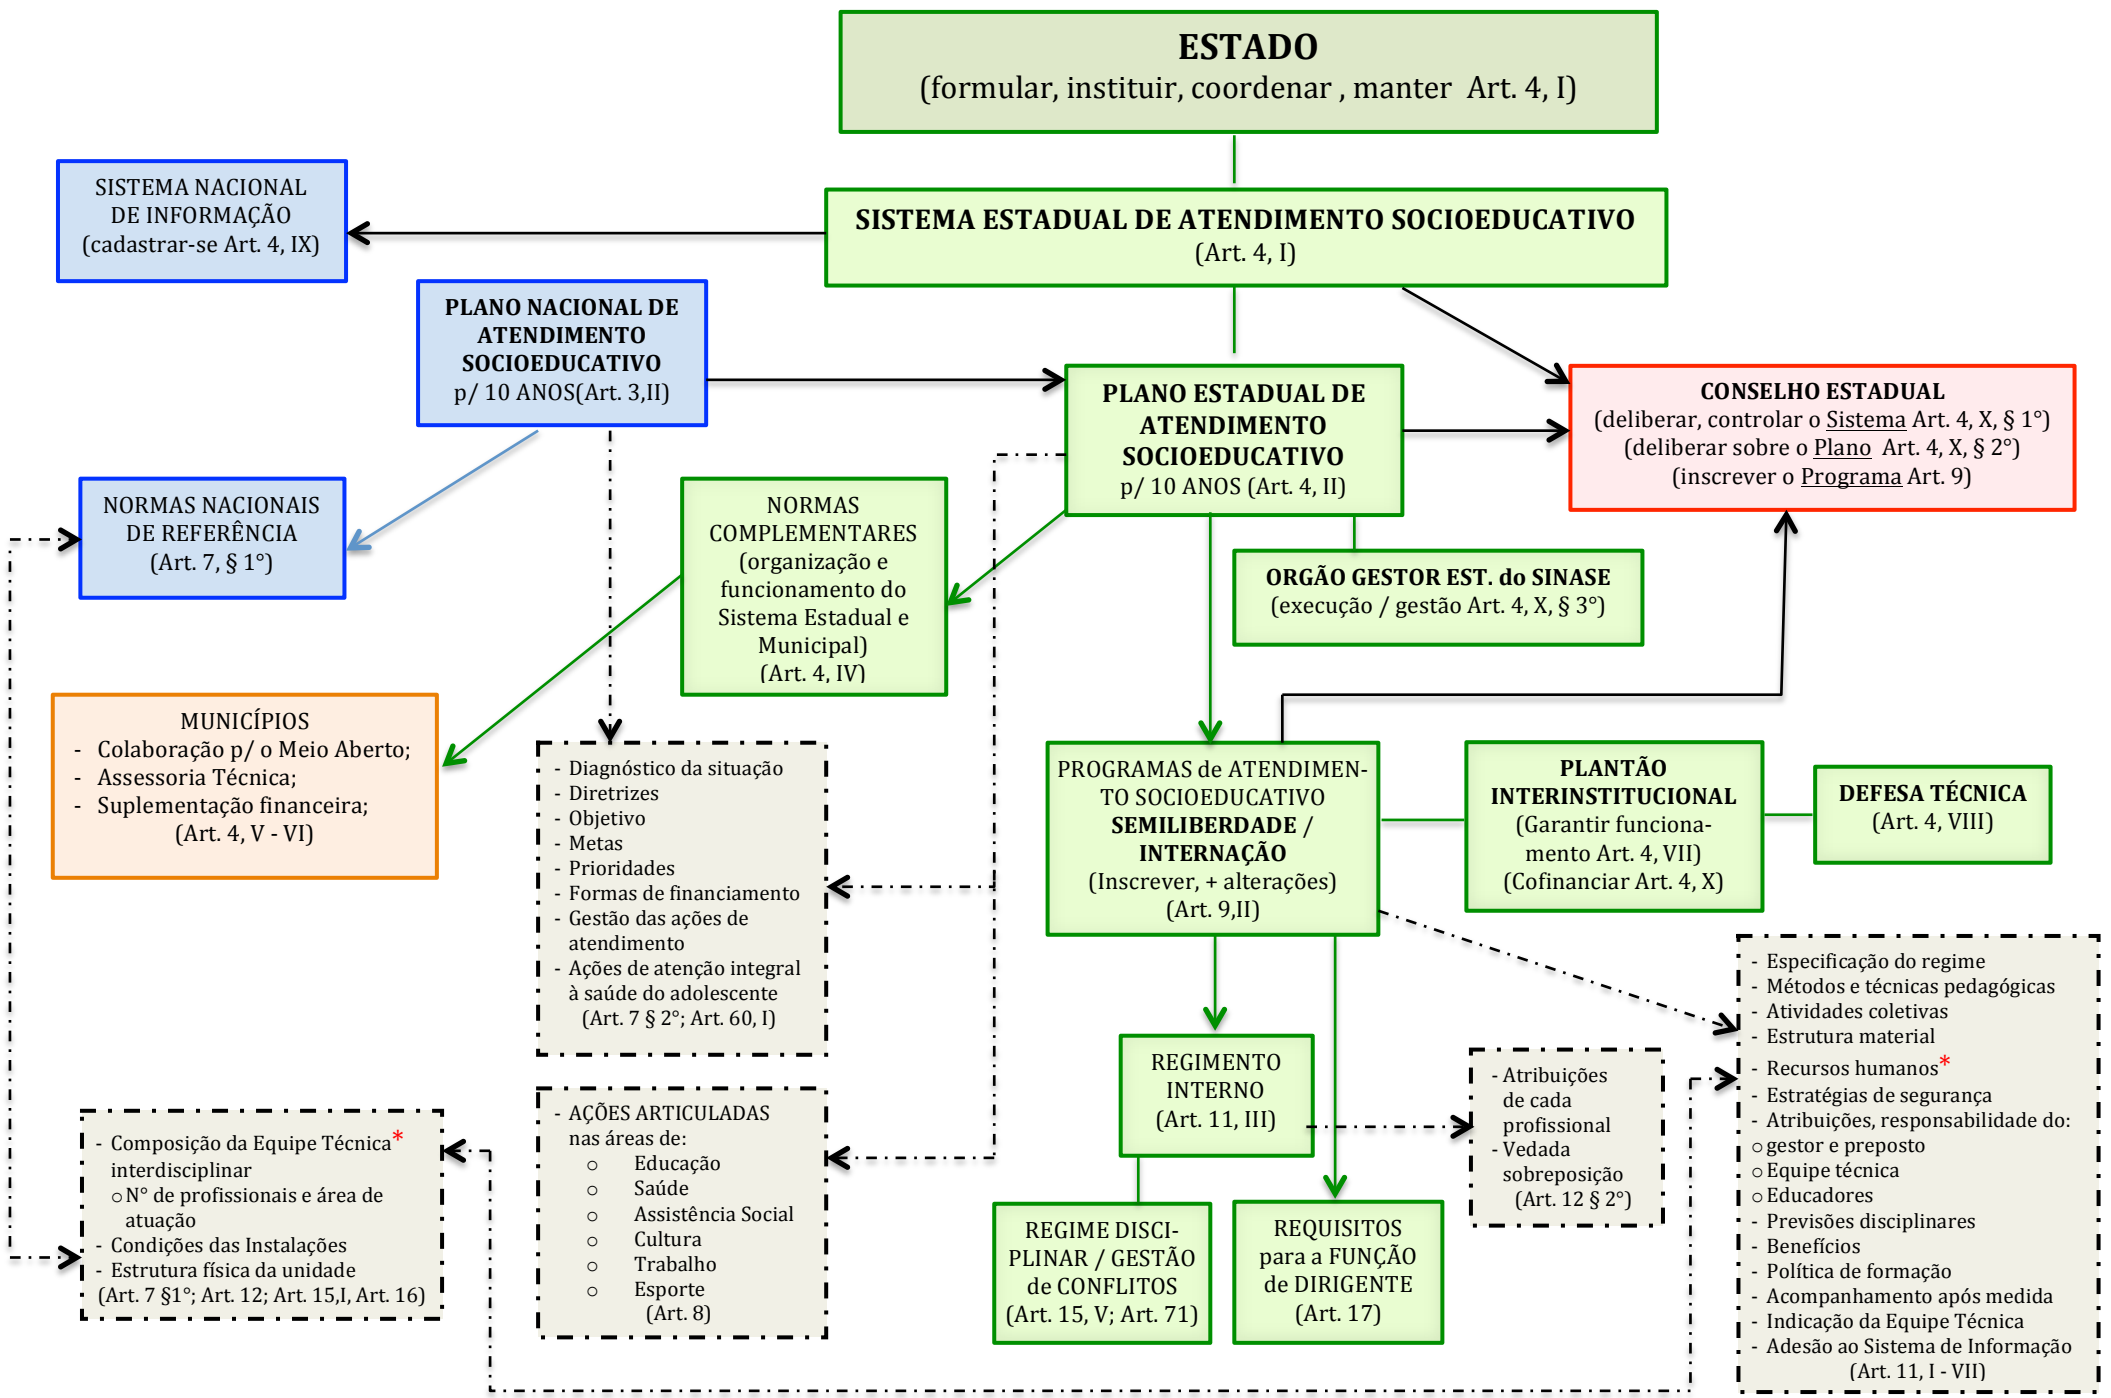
ESTADO
(formular, instituir, coordenar , manter Art. 4, I)

SISTEMA NACIONAL DE INFORMAÇÃO
(cadastrar-se Art. 4, IX)

SISTEMA ESTADUAL DE ATENDIMENTO SOCIOEDUCATIVO
(Art. 4, I)

PLANO NACIONAL DE ATENDIMENTO SOCIOEDUCATIVO
p/ 10 ANOS(Art. 3,II)

PLANO ESTADUAL DE ATENDIMENTO SOCIOEDUCATIVO
p/ 10 ANOS (Art. 4, II)

CONSELHO ESTADUAL
(deliberar, controlar o Sistema Art. 4, X, § 1°)
(deliberar sobre o Plano Art. 4, X, § 2°)
(inscrever o Programa Art. 9)

NORMAS NACIONAIS DE REFERÊNCIA
(Art. 7, § 1°)

NORMAS COMPLEMENTARES
(organização e funcionamento do Sistema Estadual e Municipal)
(Art. 4, IV)

ORGÃO GESTOR EST. do SINASE
(execução / gestão Art. 4, X, § 3°)

MUNICÍPIOS
- Colaboração p/ o Meio Aberto;
- Assessoria Técnica;
- Suplementação financeira;
(Art. 4, V - VI)

- Diagnóstico da situação
- Diretrizes
- Objetivo
- Metas
- Prioridades
- Formas de financiamento
- Gestão das ações de atendimento
- Ações de atenção integral à saúde do adolescente
(Art. 7 § 2°; Art. 60, I)

PROGRAMAS de ATENDIMENTO SOCIOEDUCATIVO
SEMILIBERDADE / INTERNAÇÃO
(Inscrever, + alterações)
(Art. 9,II)

PLANTÃO INTERINSTITUCIONAL
(Garantir funcionamento Art. 4, VII)
(Cofinanciar Art. 4, X)

DEFESA TÉCNICA
(Art. 4, VIII)

- Especificação do regime
- Métodos e técnicas pedagógicas
- Atividades coletivas
- Estrutura material
- Recursos humanos*
- Estratégias de segurança
- Atribuições, responsabilidade do:
○ gestor e preposto
○ Equipe técnica
○ Educadores
- Previsões disciplinares
- Benefícios
- Política de formação
- Acompanhamento após medida
- Indicação da Equipe Técnica
- Adesão ao Sistema de Informação
(Art. 11, I - VII)

REGIMENTO INTERNO
(Art. 11, III)

- Atribuições de cada profissional
- Vedada sobreposição
(Art. 12 § 2°)

- Composição da Equipe Técnica* interdisciplinar
○ N° de profissionais e área de atuação
- Condições das Instalações
- Estrutura física da unidade
(Art. 7 §1°; Art. 12; Art. 15,I, Art. 16)

- AÇÕES ARTICULADAS nas áreas de:
○ Educação
○ Saúde
○ Assistência Social
○ Cultura
○ Trabalho
○ Esporte
(Art. 8)

REGIME DISCIPLINAR / GESTÃO de CONFLITOS
(Art. 15, V; Art. 71)

REQUISITOS para a FUNÇÃO de DIRIGENTE
(Art. 17)